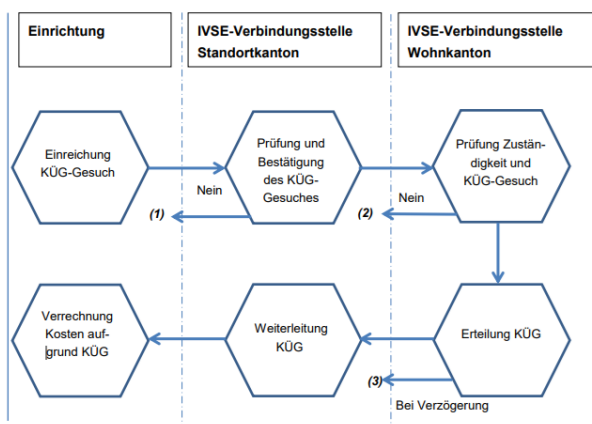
Einrichtung

IVSE-Verbindungsstelle Standortkanton

IVSE-Verbindungsstelle Wohnkanton

Einreichung KÜG-Gesuch

Prüfung und Bestätigung des KÜG-Gesuches

Nein

(1)

Prüfung Zuständigkeit und KÜG-Gesuch

Nein

(2)

Verrechnung Kosten aufgrund KÜG

Weiterleitung KÜG

Erteilung KÜG

(3)

Bei Verzögerung